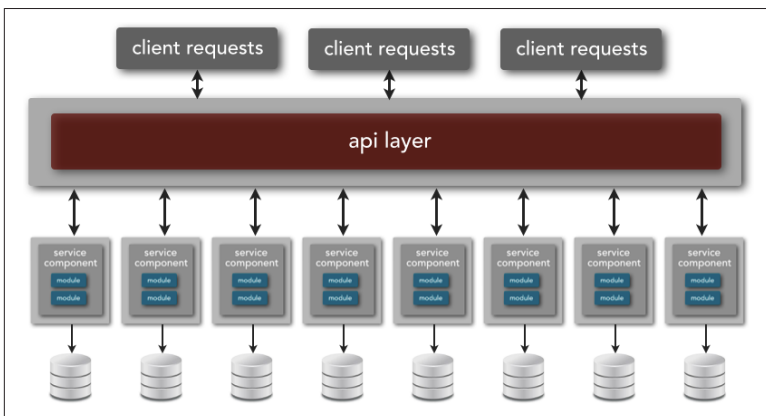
client requests

client requests

client requests

api layer

service component
module
module

service component
module
module

service component
module
module

service component
module
module

service component
module
module

service component
module
module

service component
module
module

service component
module
module